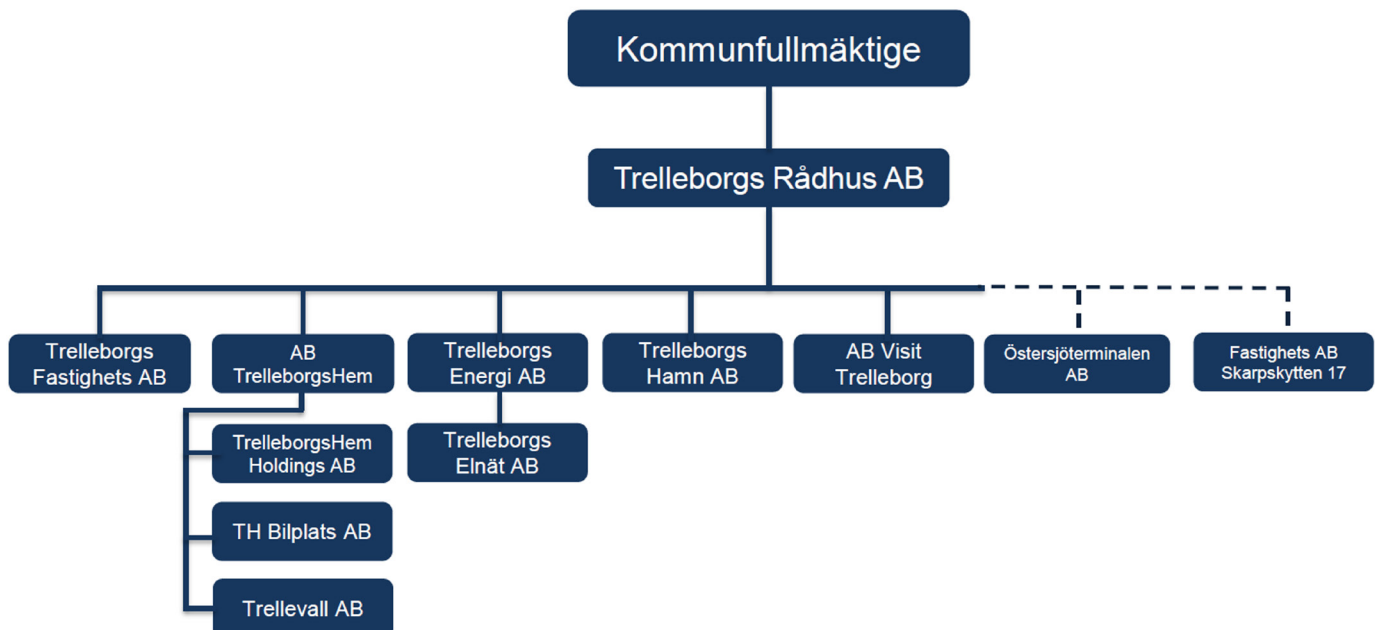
Kommunfullmäktige

Trelleborgs Rådhus AB

Trelleborgs Fastighets AB

AB TrelleborgsHem

TrelleborgsHem Holdings AB

TH Bilplats AB

Trellevall AB

Trelleborgs Energi AB

Trelleborgs Elnät AB

Trelleborgs Hamn AB

AB Visit Trelleborg

Östersjöterminalen AB

Fastighets AB Skarpskytten 17